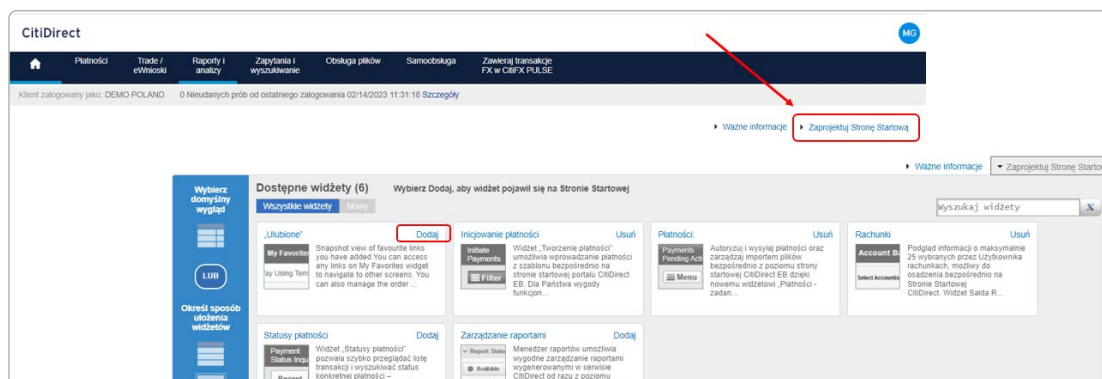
CitiDirect

MG

Płatności | Trade / eWnioski | Raporty i analizy | Zapytania i wyszukiwanie | Obsługa plików | Samoobsługa | Zawieraj transakcje FX w CitiFX PULSE

Klient zalogowany jako: DEMO POLAND 0 Nieudanych prób od ostatniego zalogowania 02/14/2023 11:31:18 Szczegóły

▸ Ważne informacje ▸ Zaprojektuj Stronę Startową

▸ Ważne informacje ▾ Zaprojektuj Stronę Startow

Wybierz domyślny wygląd

LUB

Określ sposób ułożenia widżetów

Dostępne widżety (6) Wybierz Dodaj, aby widżet pojawił się na Stronie Startowej

Wszystkie widżety Nowy

Wyszukaj widżety

„Ulubione" Dodaj
My Favorites
ay Using Tem
Snapshot view of favourite links you have added.You can access any links on My Favorites widget to navigate to other screens. You can also manage the order ...

Inicjowanie płatności Usuń
Initiate Payments
Filter
Widżet „Tworzenie płatności" umożliwia wprowadzanie płatności z szablonu bezpośrednio na stronie startowej portalu CitiDirect EB. Dla Państwa wygody funkcjon...

Płatności: Usuń
Payments Pending Acti
Menu
Autoryzuj i wysyłaj płatności oraz zarządzaj importem plików bezpośrednio z poziomu strony startowej CitiDirect EB dzięki nowemu widżetowi „Płatności - zadan...

Rachunki Usuń
Account B
Select Accounts
Podgląd informacji o maksymalnie 25 wybranych przez Użytkownika rachunkach, możliwy do osadzenia bezpośrednio na Stronie Startowej CitiDirect. Widżet Salda R...

Statusy płatności Dodaj
Payment Status Inqu
Recent
Widżet „Statusy płatności" pozwala szybko przeglądać listę transakcji i wyszukiwać status konkretnej płatności –

Zarządzanie raportami Dodaj
Report Statu
Available
Menedżer raportów umożliwia wygodne zarządzanie raportami wygenerowanymi w serwisie CitiDirect od razu z poziomu